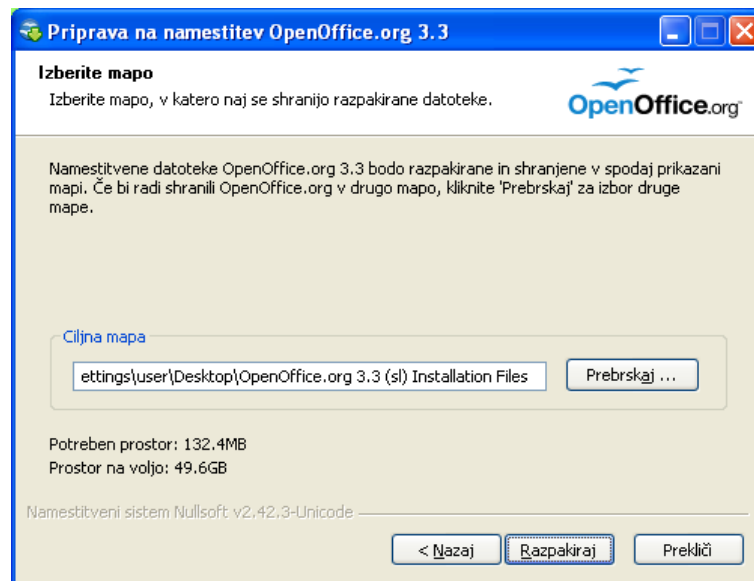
Priprava na namestitev OpenOffice.org 3.3

Izberite mapo

Izberite mapo, v katero naj se shranijo razpakirane datoteke.

OpenOffice.org

Namestitvene datoteke OpenOffice.org 3.3 bodo razpakirane in shranjene v spodaj prikazani mapi. Če bi radi shranili OpenOffice.org v drugo mapo, kliknite 'Prebrskaj' za izbor druge mape.

Ciljna mapa

ettings\user\Desktop\OpenOffice.org 3.3 (sl) Installation Files

Prebrskaj ...

Potreben prostor: 132.4MB
Prostor na voljo: 49.6GB

Namestitveni sistem Nullsoft v2.42.3-Unicode

< Nazaj

Razpakiraj

Prekliči